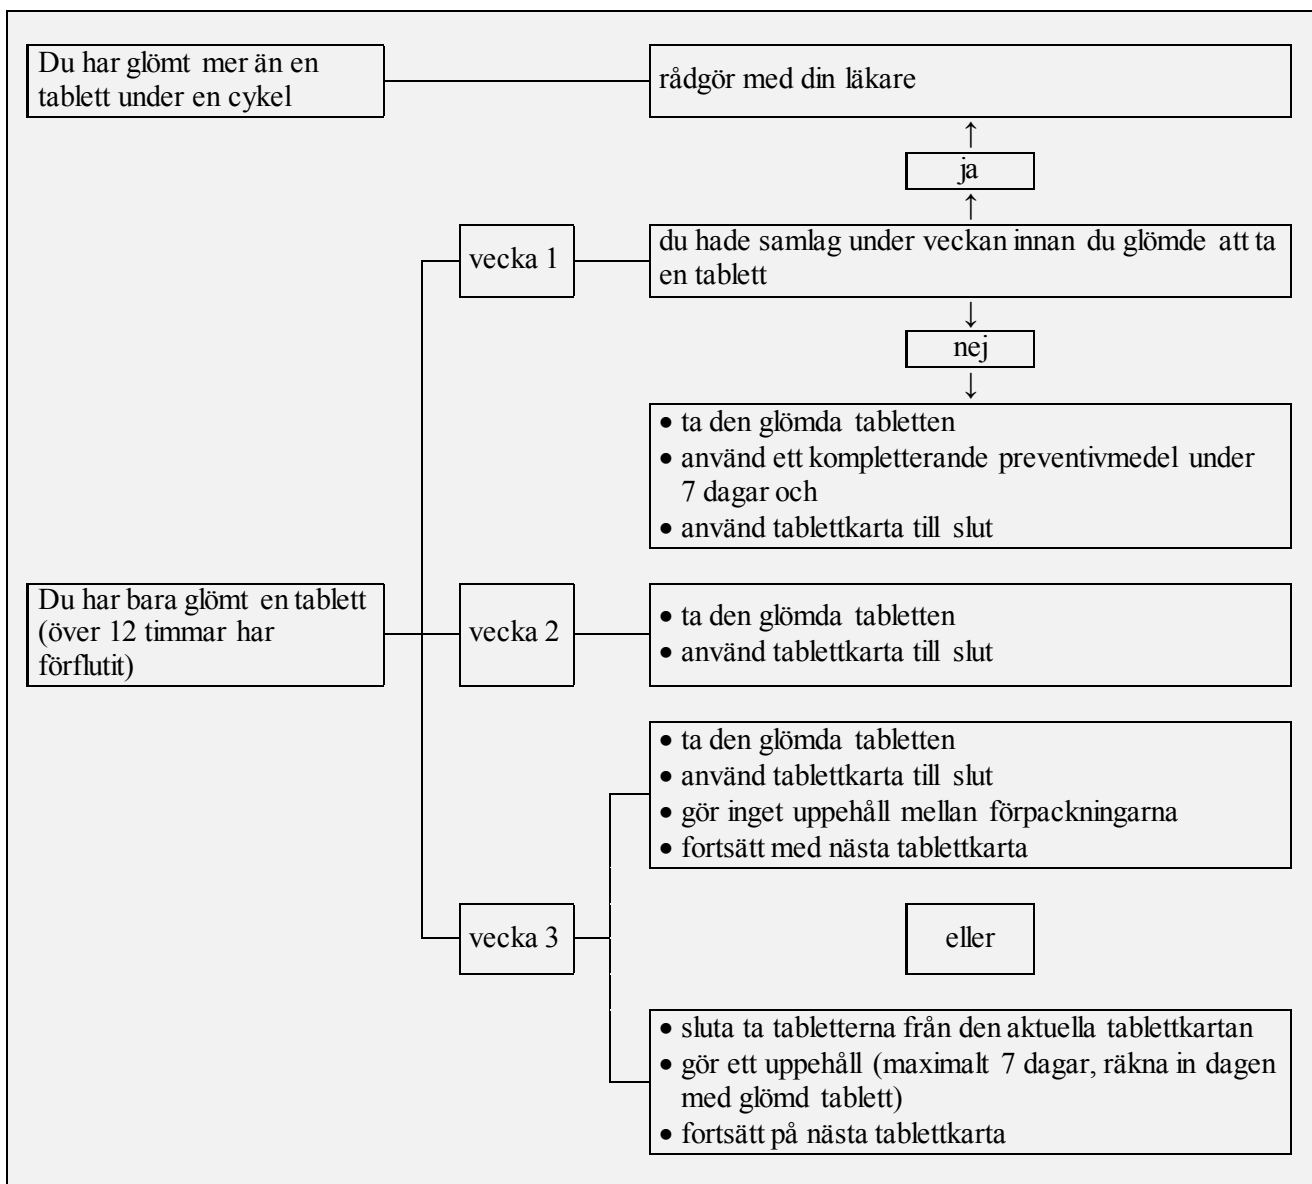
Du har glömt mer än en tablett under en cykel

rådgör med din läkare

ja

du hade samlag under veckan innan du glömde att ta en tablett

nej

- ta den glömda tabletten
- använd ett kompletterande preventivmedel under 7 dagar och
- använd tablettkarta till slut

Du har bara glömt en tablett (över 12 timmar har förflutit)

vecka 1

vecka 2

- ta den glömda tabletten
- använd tablettkarta till slut

vecka 3

- ta den glömda tabletten
- använd tablettkarta till slut
- gör inget uppehåll mellan förpackningarna
- fortsätt med nästa tablettkarta

eller

- sluta ta tabletterna från den aktuella tablettkartan
- gör ett uppehåll (maximalt 7 dagar, räkna in dagen med glömd tablett)
- fortsätt på nästa tablettkarta